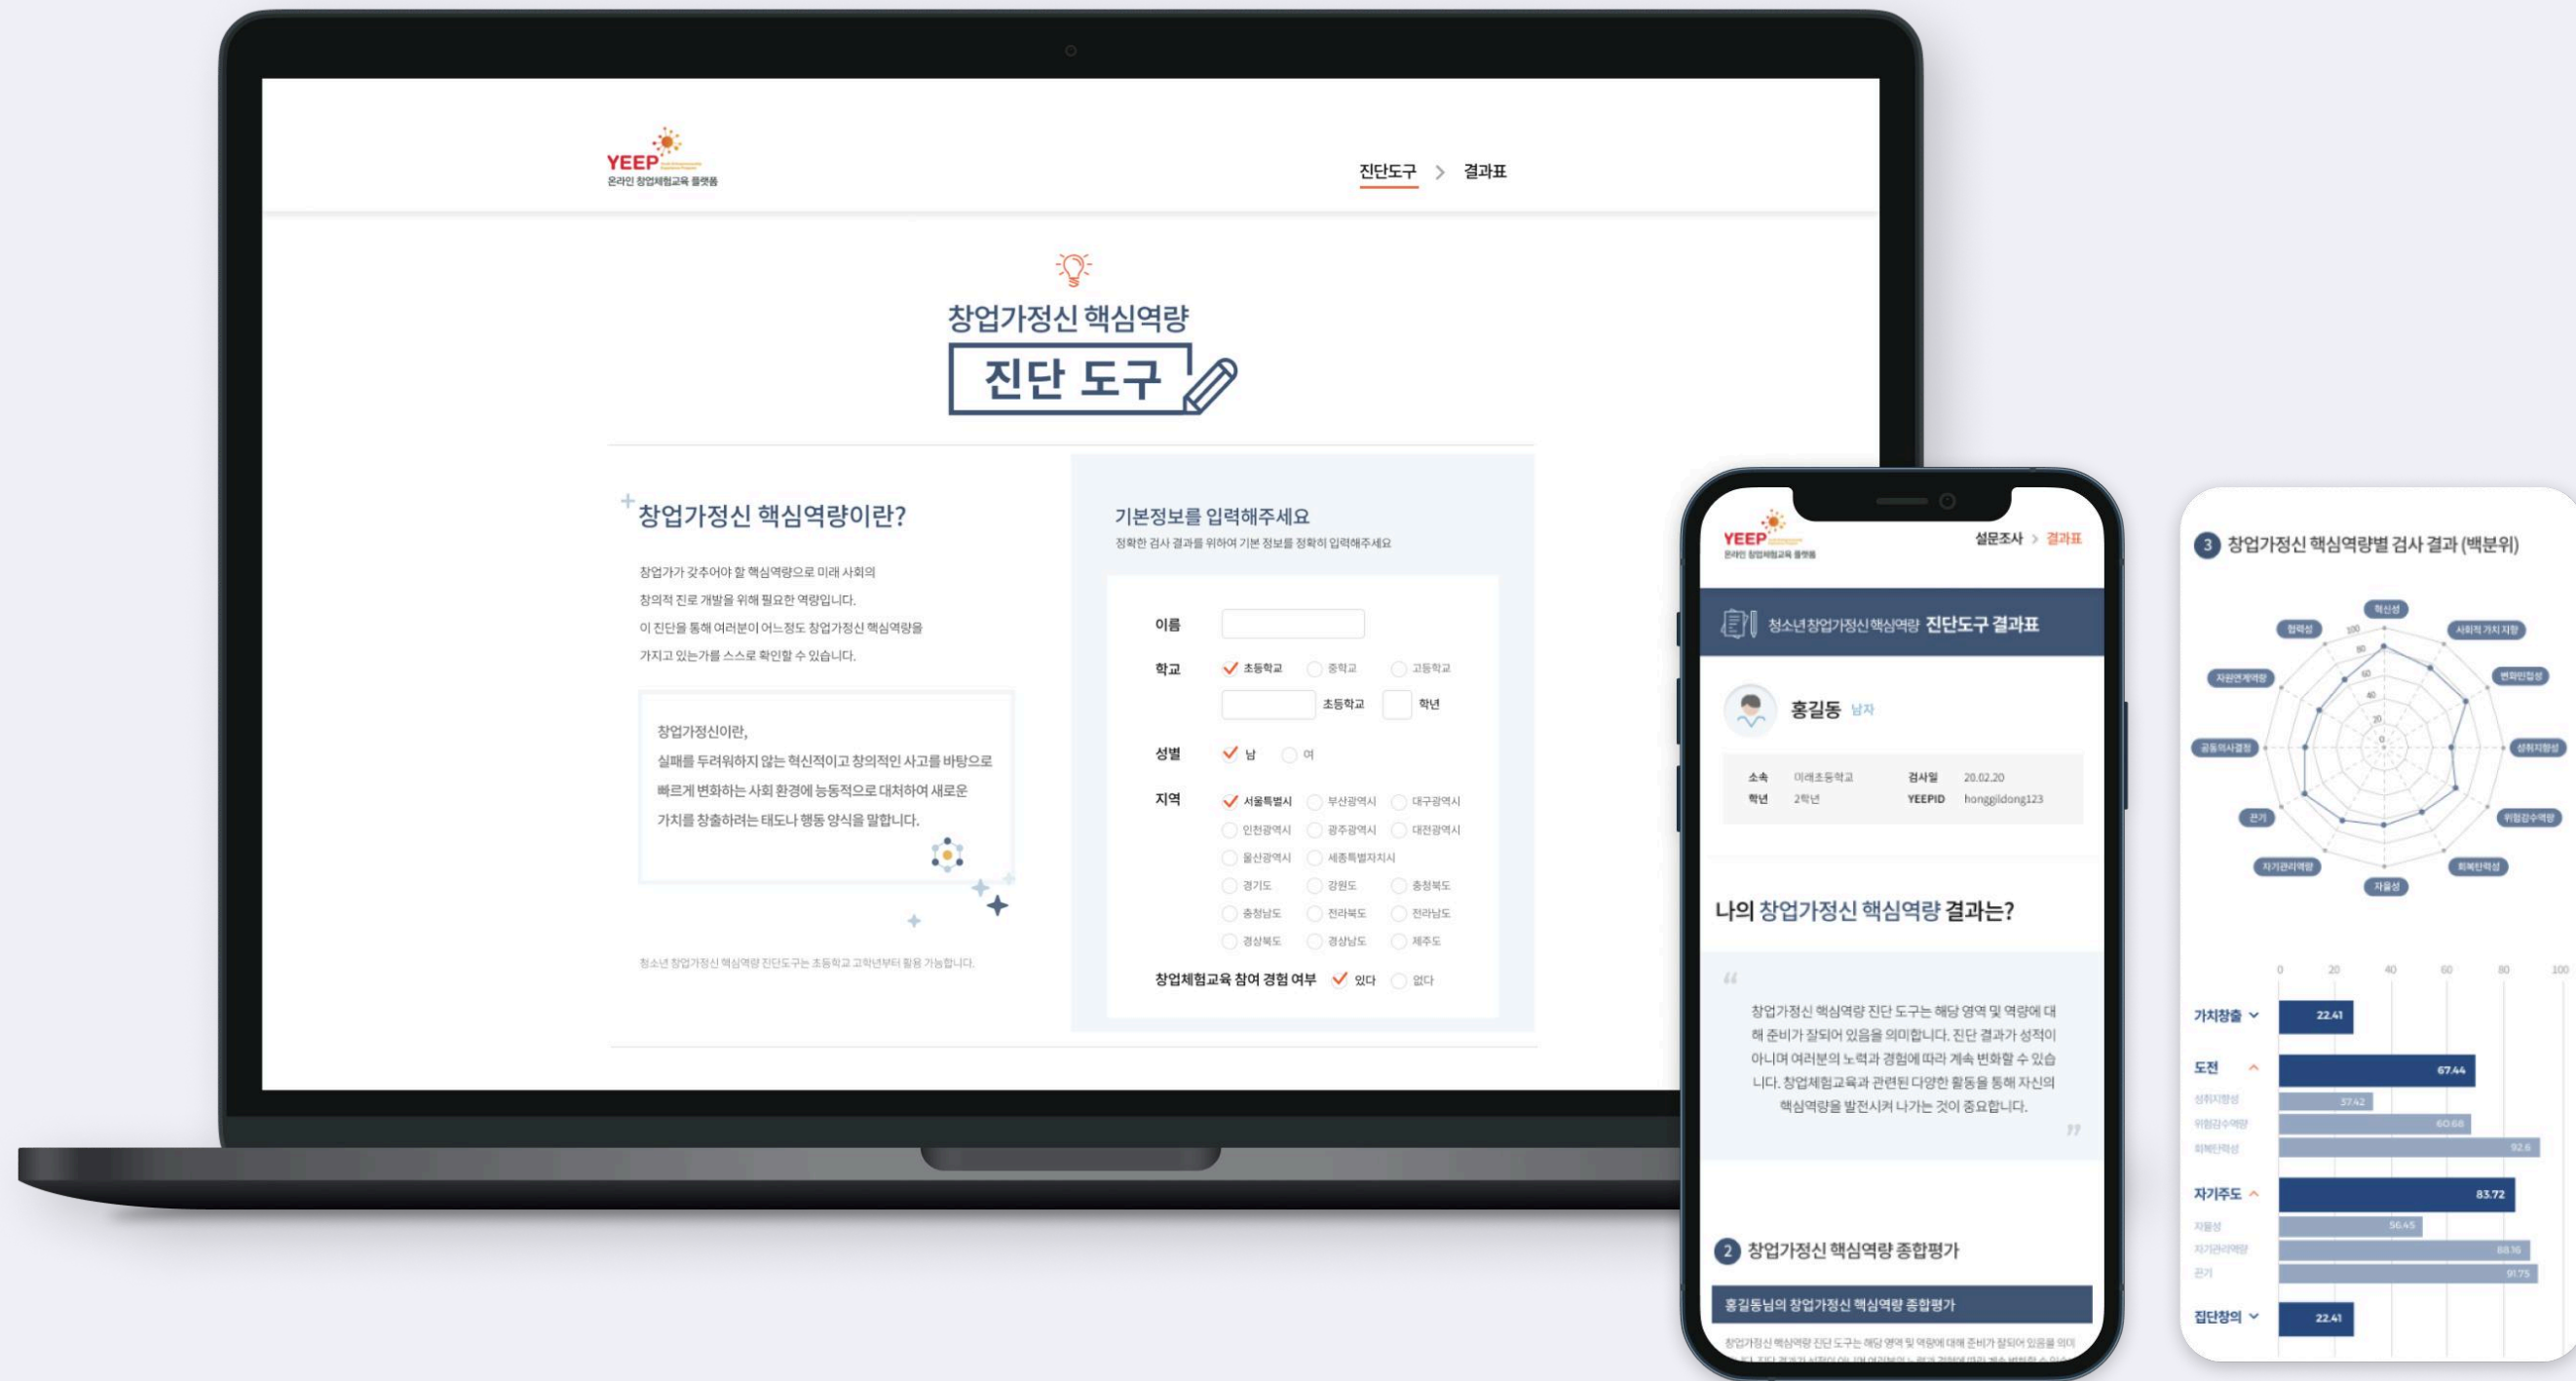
YEEP
온라인 창업체험교육 플랫폼

진단도구 > 결과표

창업가정신 핵심역량
진단 도구

창업가정신 핵심역량이란?

창업가가 갖추어야 할 핵심역량으로 미래 사회의 창의적 진로 개발을 위해 필요한 역량입니다. 이 진단을 통해 여러분이 어느 정도 창업가정신 핵심역량을 가지고 있는가를 스스로 확인할 수 있습니다.

창업가정신이란,
실패를 두려워하지 않는 혁신적이고 창의적인 사고를 바탕으로 빠르게 변화하는 사회 환경에 능동적으로 대처하여 새로운 가치를 창출하려는 태도나 행동 양식을 말합니다.

청소년 창업가정신 핵심역량 진단도구는 초등학교 고학년부터 활용 가능합니다.

기본정보를 입력해주세요
정확한 검사 결과를 위하여 기본 정보를 정확히 입력해주세요

이름
학교 초등학교 중학교 고등학교
초등학교 학년
성별 남 여
지역 서울특별시 부산광역시 대구광역시 인천광역시 광주광역시 대전광역시 울산광역시 세종특별자치시 경기도 강원도 충청북도 충청남도 전라북도 전라남도 경상북도 경상남도 제주도
창업체험교육 참여 경험 여부 있다 없다

YEEP
온라인 창업체험교육 플랫폼
설문조사 > 결과표

청소년창업가정신핵심역량 진단도구 결과표

홍길동 남자
소속 미래초등학교 검사일 20.02.20
학년 2학년 YEEPID honggildong123

나의 창업가정신 핵심역량 결과는?

창업가정신 핵심역량 진단 도구는 해당 영역 및 역량에 대해 준비가 잘되어 있음을 의미합니다. 진단 결과가 성적이 아니며 여러분의 노력과 경험에 따라 계속 변화할 수 있습니다. 창업체험교육과 관련된 다양한 활동을 통해 자신의 핵심역량을 발전시켜 나가는 것이 중요합니다.

2 창업가정신 핵심역량 종합평가
홍길동님의 창업가정신 핵심역량 종합평가
창업가정신 핵심역량 진단 도구는 해당 영역 및 역량에 대해 준비가 잘되어 있음을 의미 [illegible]

3 창업가정신 핵심역량별 검사 결과 (백분위)

혁신성 사회적 가치 지향 변화민감성 성취지향성 위험감수역량 회복탄력성 자율성 자기관리역량 끈기 공동의사결정 자원연계역량 협력성
100 80 60 40 20 0

0 20 40 60 80 100
가치창출 22.41
도전 67.44
성취지향성 37.42
위험감수역량 60.66
회복탄력성 92.6
자기주도 83.72
자율성 56.45
자기관리역량 88.16
끈기 91.75
집단창의 22.41